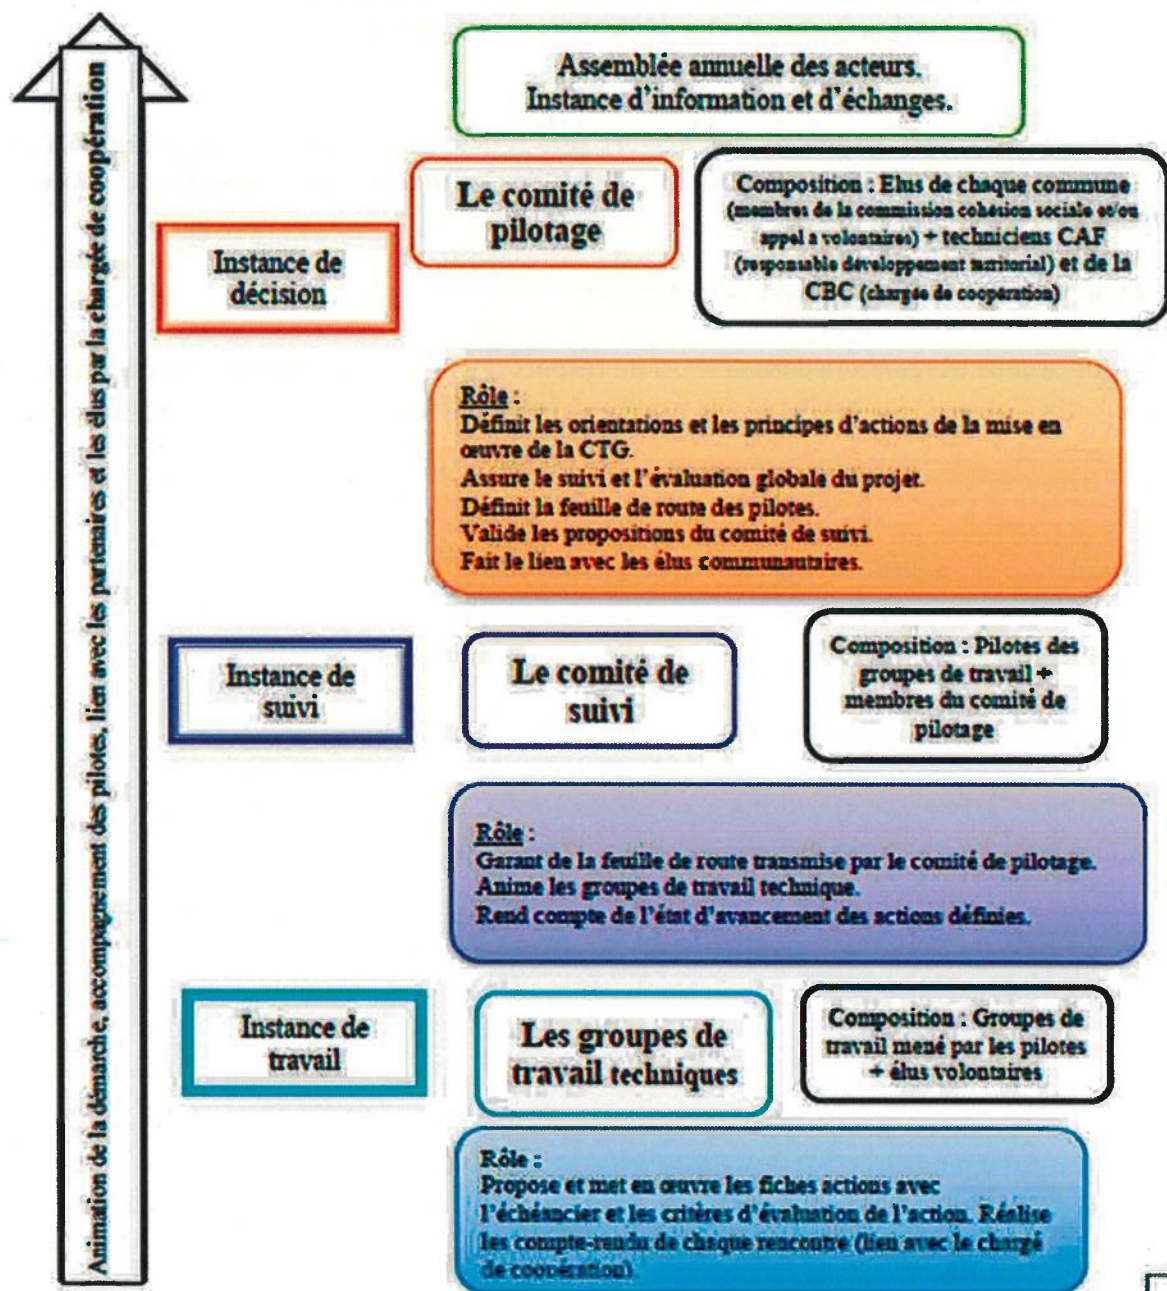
Animation de la démarche, accompagnement des pilotes, lien avec les partenaires et les élus par la chargée de coopération

Assemblée annuelle des acteurs.
Instance d'information et d'échanges.

Instance de décision

Le comité de pilotage

Composition : Elus de chaque commune (membres de la commission cohésion sociale et/ou appel a volontaires) + techniciens CAF (responsable développement territorial) et de la CBC (chargée de coopération)

Rôle :
Définit les orientations et les principes d'actions de la mise en œuvre de la CTG.
Assure le suivi et l'évaluation globale du projet.
Définit la feuille de route des pilotes.
Valide les propositions du comité de suivi.
Fait le lien avec les élus communautaires.

Instance de suivi

Le comité de suivi

Composition : Pilotes des groupes de travail + membres du comité de pilotage

Rôle :
Garant de la feuille de route transmise par le comité de pilotage.
Anime les groupes de travail technique.
Rend compte de l'état d'avancement des actions définies.

Instance de travail

Les groupes de travail techniques

Composition : Groupes de travail mené par les pilotes + élus volontaires

Rôle :
Propose et met en œuvre les fiches actions avec l'échéancier et les critères d'évaluation de l'action. Réalise les compte-rendu de chaque rencontre (lien avec le chargé de coopération).